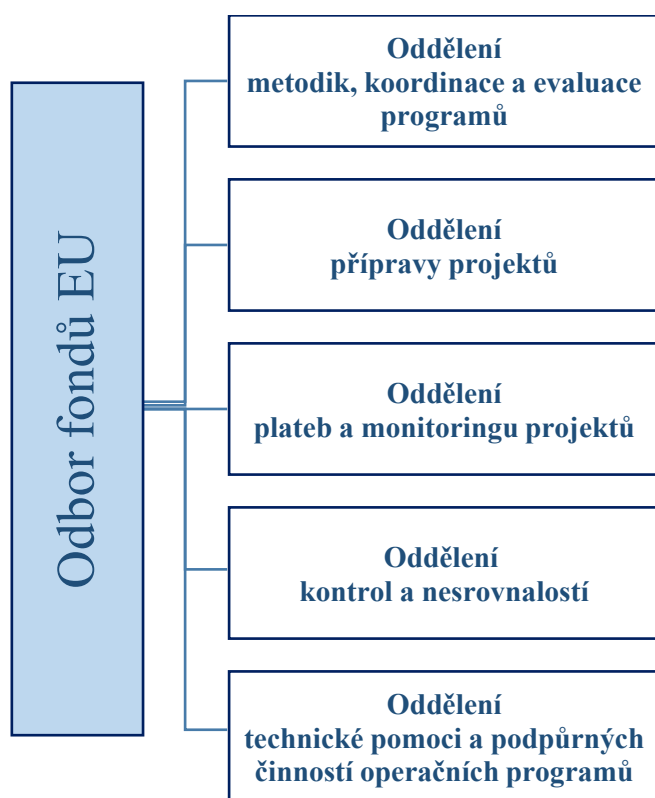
Odbor fondů EU

Oddělení
metodik, koordinace a evaluace programů

Oddělení
přípravy projektů

Oddělení
plateb a monitoringu projektů

Oddělení
kontrol a nesrovnalostí

Oddělení
technické pomoci a podpůrných činností operačních programů